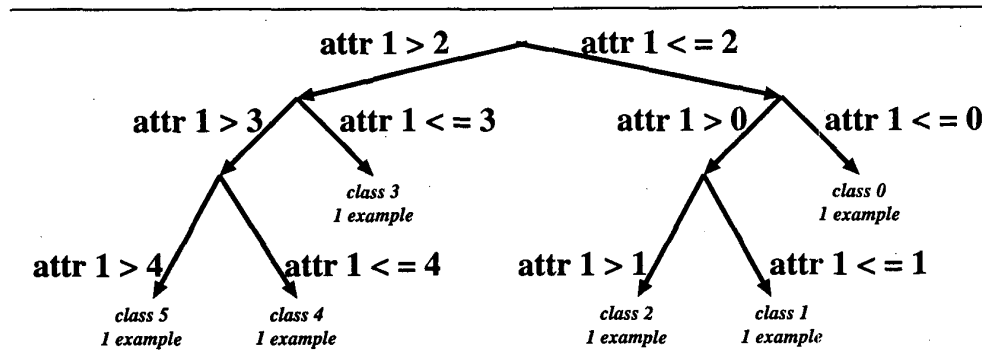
attr 1 > 2

attr 1 < = 2

attr 1 > 3

attr 1 < = 3

attr 1 > 0

attr 1 < = 0

class 3
1 example

class 0
1 example

attr 1 > 4

attr 1 < = 4

attr 1 > 1

attr 1 < = 1

class 5
1 example

class 4
1 example

class 2
1 example

class 1
1 example